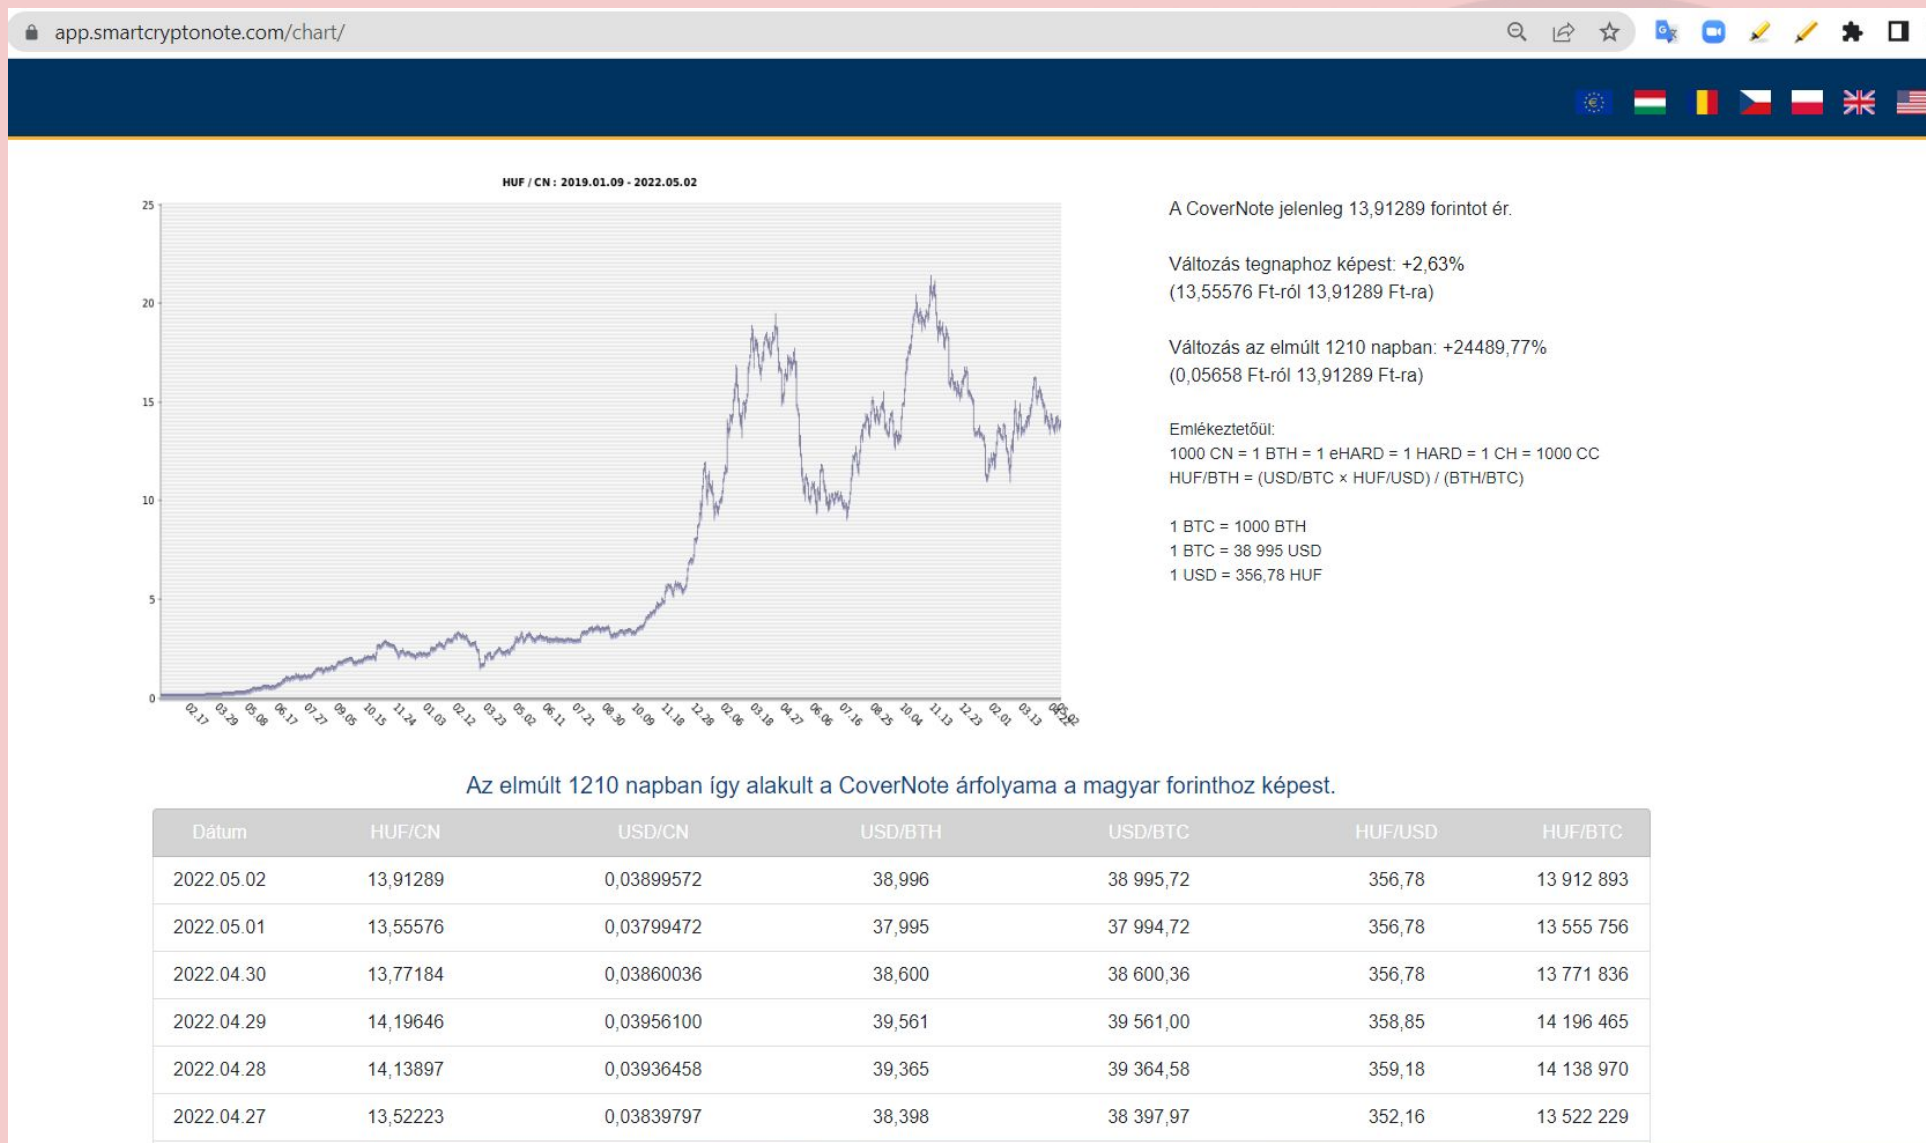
app.smartcryptonote.com/chart/

HUF / CN : 2019.01.09 - 2022.05.02

25
20
15
10
5
0

02.17 03.29 05.08 06.17 07.27 09.05 10.15 11.24 01.03 02.12 03.23 05.02 06.11 07.21 08.30 10.09 11.18 12.28 02.06 03.18 04.27 06.06 07.16 08.25 10.04 11.13 12.23 02.01 03.13 05.02

A CoverNote jelenleg 13,91289 forintot ér.

Változás tegnaphoz képest: +2,63%
(13,55576 Ft-ról 13,91289 Ft-ra)

Változás az elmúlt 1210 napban: +24489,77%
(0,05658 Ft-ról 13,91289 Ft-ra)

Emlékeztetőül:
1000 CN = 1 BTH = 1 eHARD = 1 HARD = 1 CH = 1000 CC
HUF/BTH = (USD/BTC × HUF/USD) / (BTH/BTC)

1 BTC = 1000 BTH
1 BTC = 38 995 USD
1 USD = 356,78 HUF

Az elmúlt 1210 napban így alakult a CoverNote árfolyama a magyar forinthoz képest.

| Dátum | HUF/CN | USD/CN | USD/BTH | USD/BTC | HUF/USD | HUF/BTC |
|---|---|---|---|---|---|---|
| 2022.05.02 | 13,91289 | 0,03899572 | 38,996 | 38 995,72 | 356,78 | 13 912 893 |
| 2022.05.01 | 13,55576 | 0,03799472 | 37,995 | 37 994,72 | 356,78 | 13 555 756 |
| 2022.04.30 | 13,77184 | 0,03860036 | 38,600 | 38 600,36 | 356,78 | 13 771 836 |
| 2022.04.29 | 14,19646 | 0,03956100 | 39,561 | 39 561,00 | 358,85 | 14 196 465 |
| 2022.04.28 | 14,13897 | 0,03936458 | 39,365 | 39 364,58 | 359,18 | 14 138 970 |
| 2022.04.27 | 13,52223 | 0,03839797 | 38,398 | 38 397,97 | 352,16 | 13 522 229 |